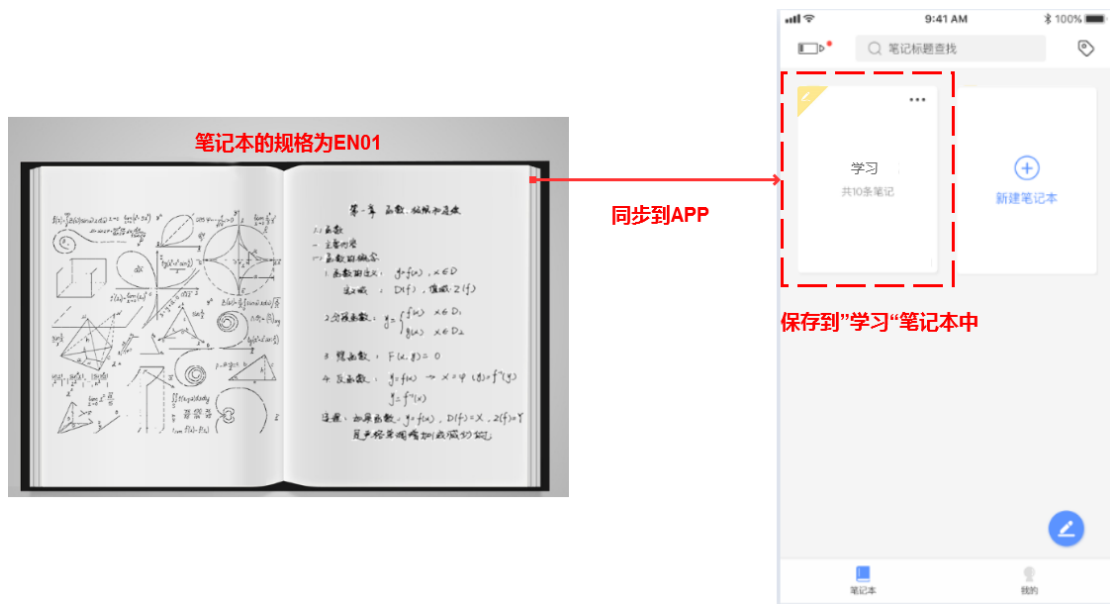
笔记本的规格为EN01

第一章 函数、极限和连续
1.1 函数
一、主要内容
(一) 函数的概念
1. 函数的定义: $y=f(x), x\in D$
定义域: $D(f)$, 值域: $Z(f)$
2. 分段函数: $y=\begin{cases} f_1(x) & x\in D_1 \\ f_2(x) & x\in D_2 \end{cases}$
3. 隐函数: $F(x,y)=0$
4. 反函数: $y=f(x) \rightarrow x=\varphi(y)=f^{-1}(y)$
$y=f^{-1}(x)$
定理: 如果函数 $y=f(x)$, $D(f)=X$, $Z(f)=Y$
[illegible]

同步到APP

9:41 AM
100%
笔记标题查找
学习
共10条笔记
新建笔记本
笔记本
我的

保存到"学习"笔记本中